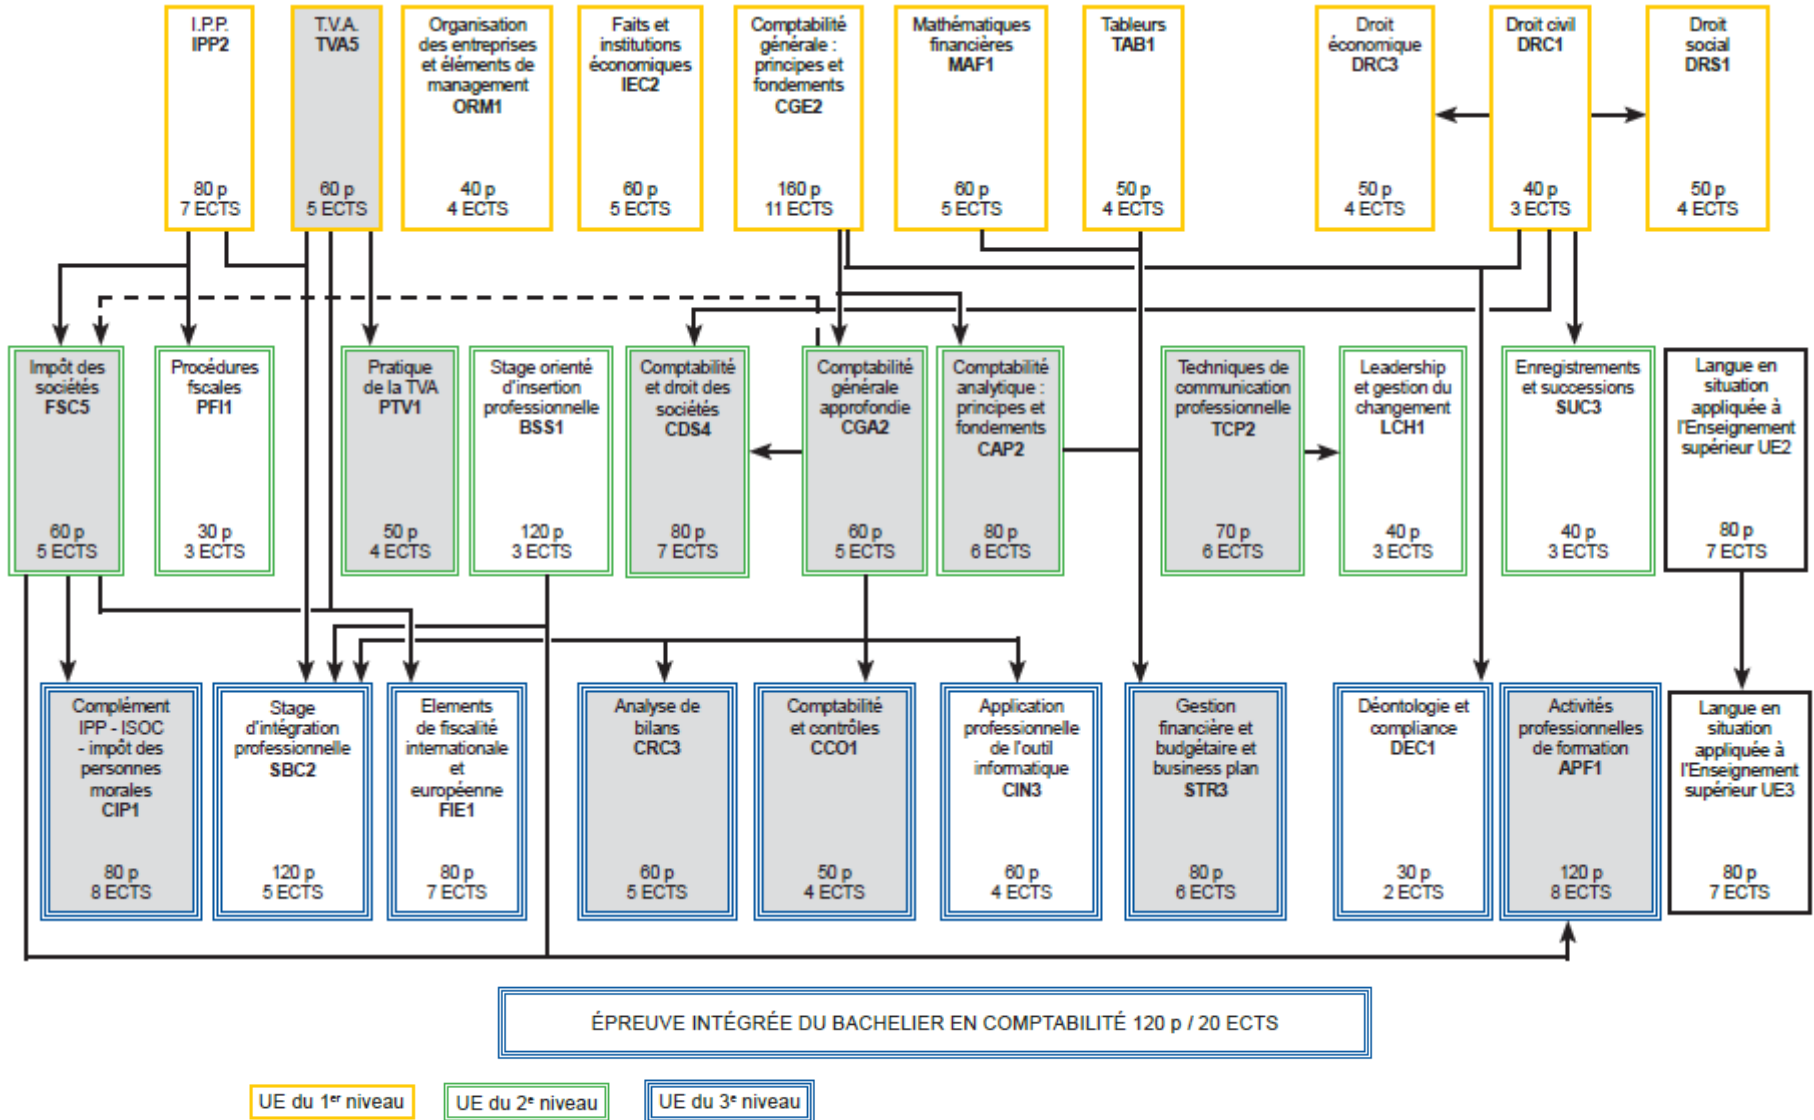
I.P.P.
IPP2
80 p
7 ECTS

T.V.A.
TVA5
60 p
5 ECTS

Organisation des entreprises et éléments de management
ORM1
40 p
4 ECTS

Faits et institutions économiques
IEC2
60 p
5 ECTS

Comptabilité générale : principes et fondements
CGE2
160 p
11 ECTS

Mathématiques financières
MAF1
60 p
5 ECTS

Tableurs
TAB1
50 p
4 ECTS

Droit économique
DRC3
50 p
4 ECTS

Droit civil
DRC1
40 p
3 ECTS

Droit social
DRS1
50 p
4 ECTS

Impôt des sociétés
FSC5
60 p
5 ECTS

Procédures fiscales
PFI1
30 p
3 ECTS

Pratique de la TVA
PTV1
50 p
4 ECTS

Stage orienté d'insertion professionnelle
BSS1
120 p
3 ECTS

Comptabilité et droit des sociétés
CDS4
80 p
7 ECTS

Comptabilité générale approfondie
CGA2
60 p
5 ECTS

Comptabilité analytique : principes et fondements
CAP2
80 p
6 ECTS

Techniques de communication professionnelle
TCP2
70 p
6 ECTS

Leadership et gestion du changement
LCH1
40 p
3 ECTS

Enregistrements et successions
SUC3
40 p
3 ECTS

Langue en situation appliquée à l'Enseignement supérieur UE2
80 p
7 ECTS

Complément IPP - ISOC - impôt des personnes morales
CIP1
80 p
8 ECTS

Stage d'intégration professionnelle
SBC2
120 p
5 ECTS

Elements de fiscalité internationale et européenne
FIE1
80 p
7 ECTS

Analyse de bilans
CRC3
60 p
5 ECTS

Comptabilité et contrôles
CCO1
50 p
4 ECTS

Application professionnelle de l'outil informatique
CIN3
60 p
4 ECTS

Gestion financière et budgétaire et business plan
STR3
80 p
6 ECTS

Déontologie et compliance
DEC1
30 p
2 ECTS

Activités professionnelles de formation
APF1
120 p
8 ECTS

Langue en situation appliquée à l'Enseignement supérieur UE3
80 p
7 ECTS

ÉPREUVE INTÉGRÉE DU BACHELIER EN COMPTABILITÉ 120 p / 20 ECTS

UE du 1$^{er}$ niveau
UE du 2$^{e}$ niveau
UE du 3$^{e}$ niveau